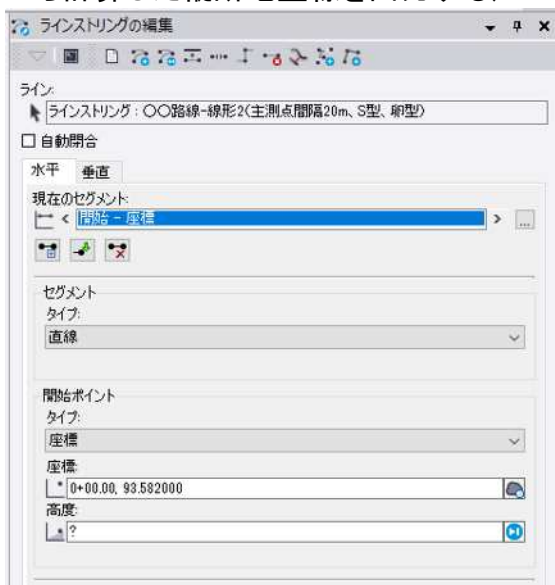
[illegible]

ラインストリングの編集

ライン:
ラインストリング : ○○路線-線形2(主測点間隔20m、S型、卵型)

自動閉合

水平 垂直

現在のセグメント:
< 開始 - 座標 > ...

セグメント
タイプ:
直線

開始ポイント
タイプ:
座標
座標:
0+00.00, 93.582000
高度:
?